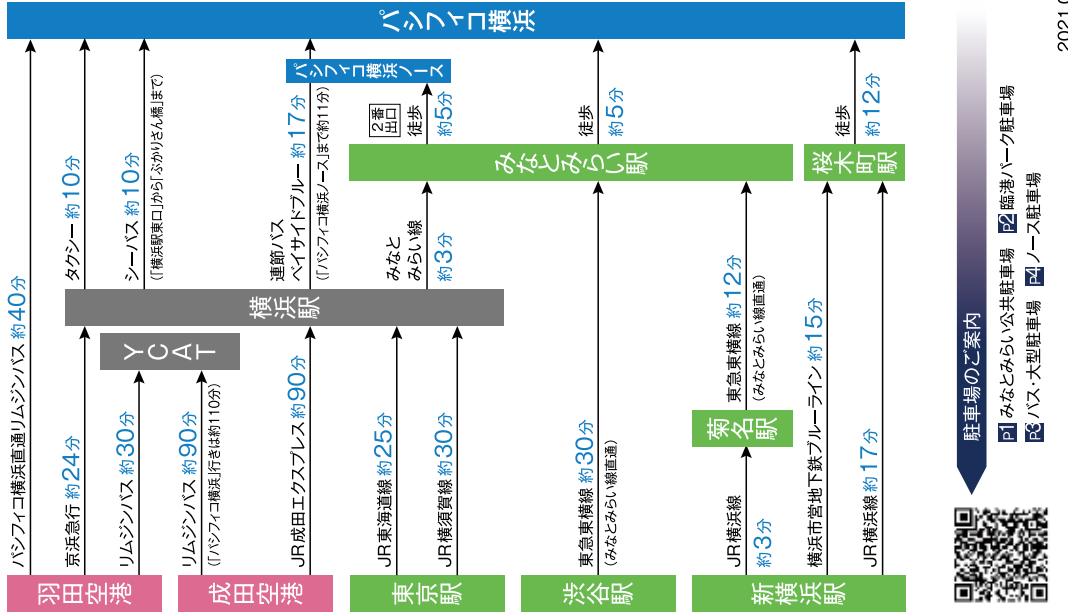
パシフィコ横浜

パシフィコ横浜ノース

羽田空港
パシフィコ横浜直通リムジンバス 約40分
京浜急行 約24分
タクシー 約10分
リムジンバス 約30分
YCAT
シーバス 約10分
(「横浜駅東口」から「ぷかりさん橋」まで)

成田空港
リムジンバス 約90分
(「パシフィコ横浜」行きは約110分)
JR成田エクスプレス 約90分

横浜駅
連節バス ベイサイドブルー 約17分
(「パシフィコ横浜ノース」まで約11分)

東京駅
JR東海道線 約25分
JR横須賀線 約30分
みなとみらい線 約3分

みなとみらい駅
2番出口 徒歩 約5分
徒歩 約5分

渋谷駅
東急東横線 約30分
(みなとみらい線直通)

菊名駅
東急東横線 約12分
(みなとみらい線直通)

新横浜駅
JR横浜線 約3分
横浜市営地下鉄ブルーライン 約15分
JR横浜線 約17分

桜木町駅
徒歩 約12分

駐車場のご案内
P1 みなとみらい公共駐車場 P2 臨港パーク駐車場
P3 バス・大型駐車場 P4 ノース駐車場

2021